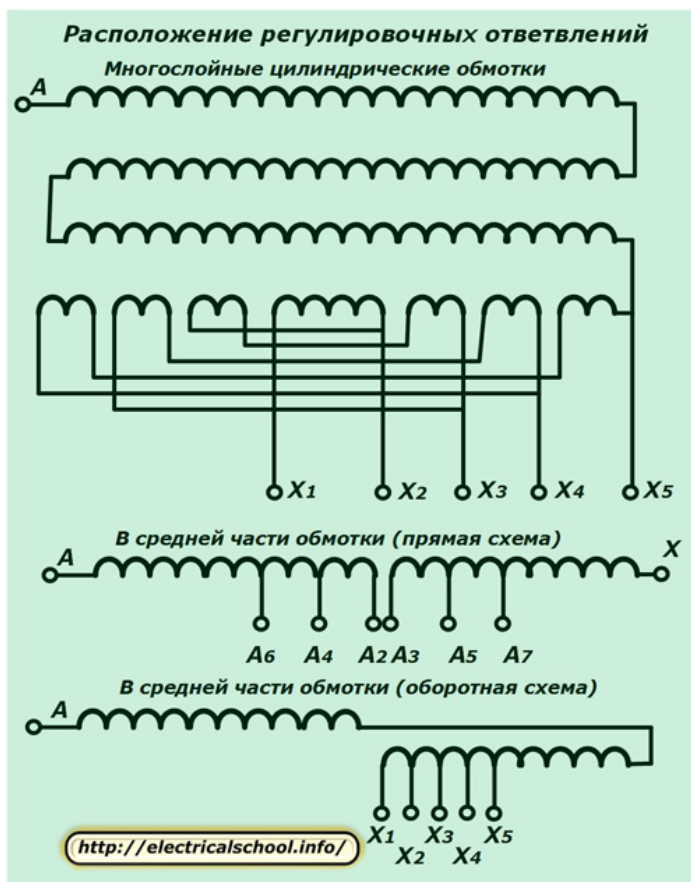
Расположение регулировочных ответвлений

Многослойные цилиндрические обмотки

A

$X_1$ $X_2$ $X_3$ $X_4$ $X_5$

В средней части обмотки (прямая схема)

A X

$A_6$ $A_4$ $A_2$ $A_3$ $A_5$ $A_7$

В средней части обмотки (оборотная схема)

A

$X_1$ $X_2$ $X_3$ $X_4$ $X_5$

http://electricalschool.info/